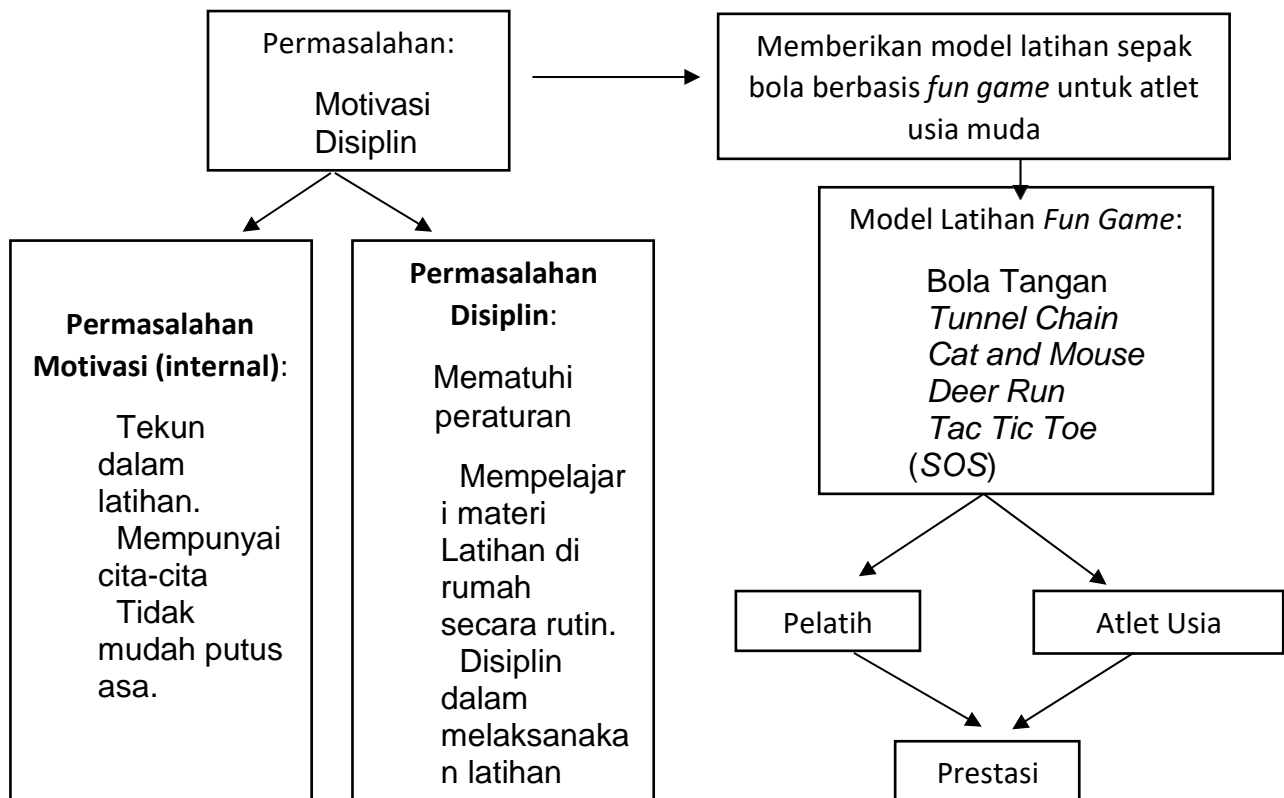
Permasalahan:

Motivasi
Disiplin

Memberikan model latihan sepak bola berbasis *fun game* untuk atlet usia muda

**Permasalahan Motivasi (internal)**:

Tekun dalam latihan.
Mempunyai cita-cita
Tidak mudah putus asa.

**Permasalahan Disiplin**:

Mematuhi peraturan

Mempelajari materi Latihan di rumah secara rutin.
Disiplin dalam melaksanakan latihan

Model Latihan *Fun Game*:

Bola Tangan
*Tunnel Chain*
*Cat and Mouse*
*Deer Run*
*Tac Tic Toe* (*SOS*)

Pelatih

Atlet Usia

Prestasi